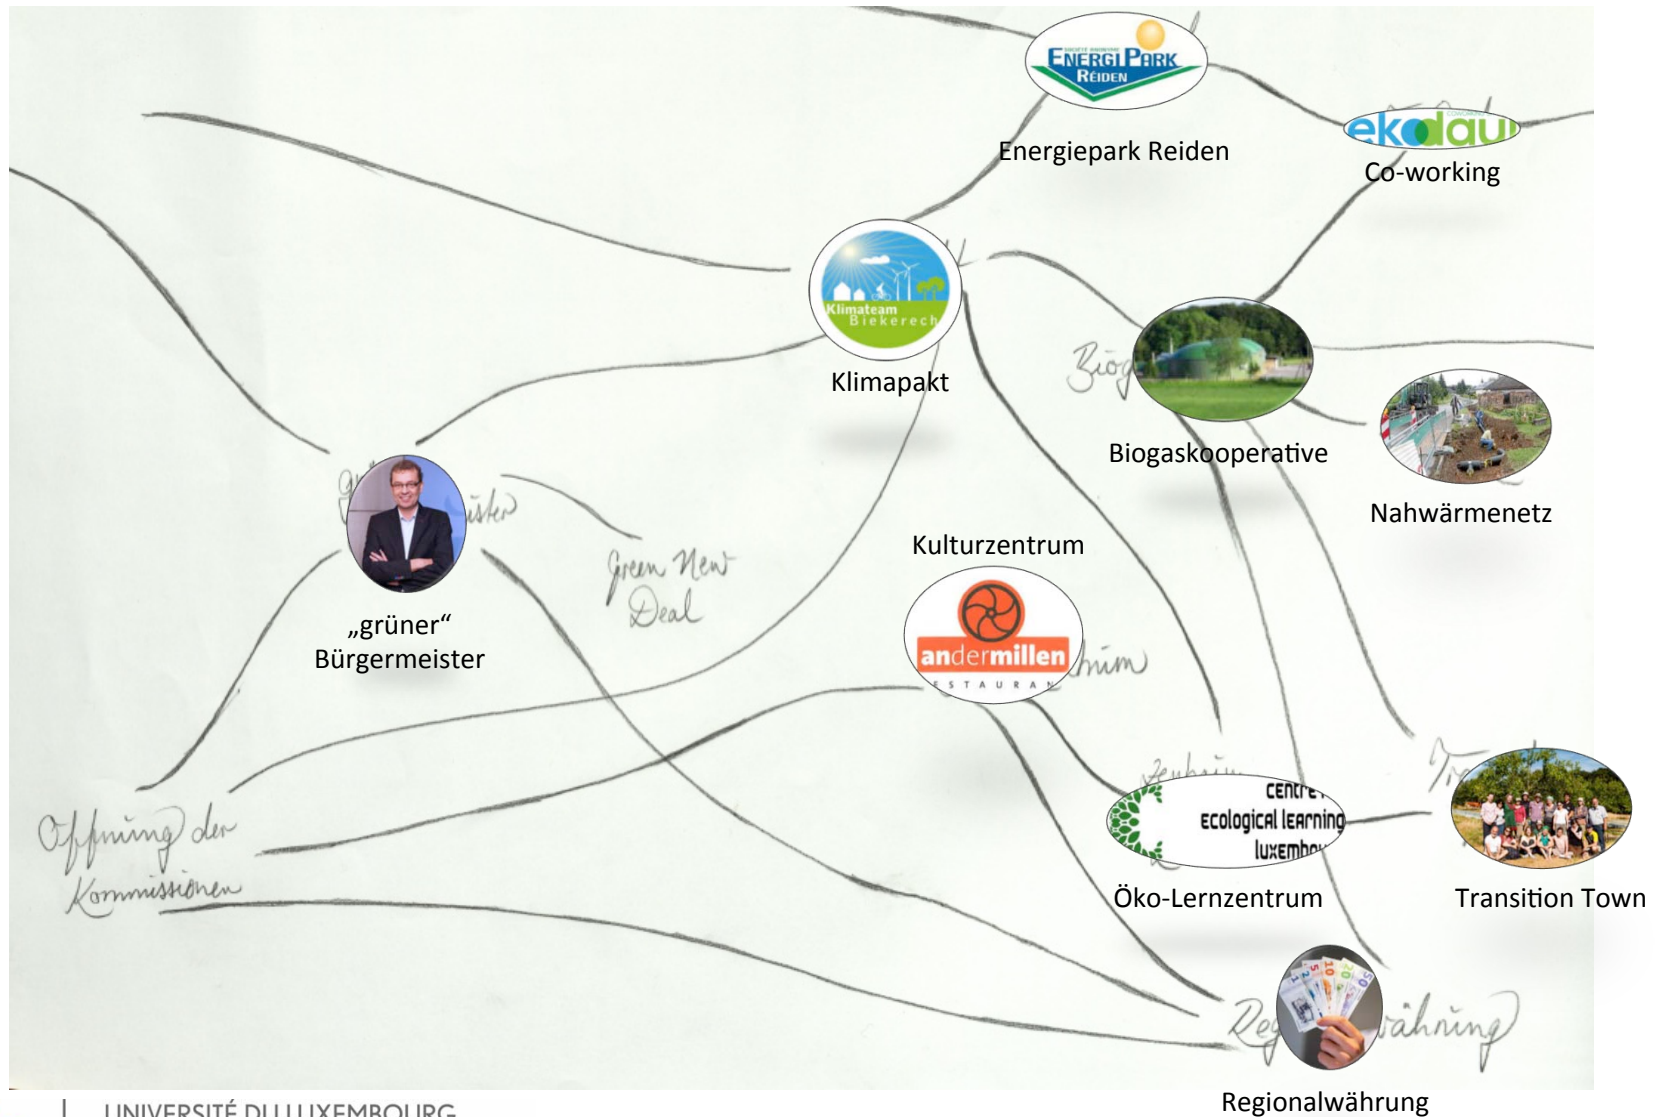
ENERGIPARK RÉIDEN

Energiepark Reiden

ekodau

Co-working

Klimateam Biekerech

Klimapakt

Biog

Biogaskooperative

Nahwärmenetz

„grüner“ Bürgermeister

Green New Deal

Kulturzentrum

andermillen

RESTAURANT

Öffnung der Kommissionen

centre ecological learning luxembourg

Öko-Lernzentrum

Transition Town

Reg währung

Regionalwährung

UNIVERSITÉ DU LUXEMBOURG